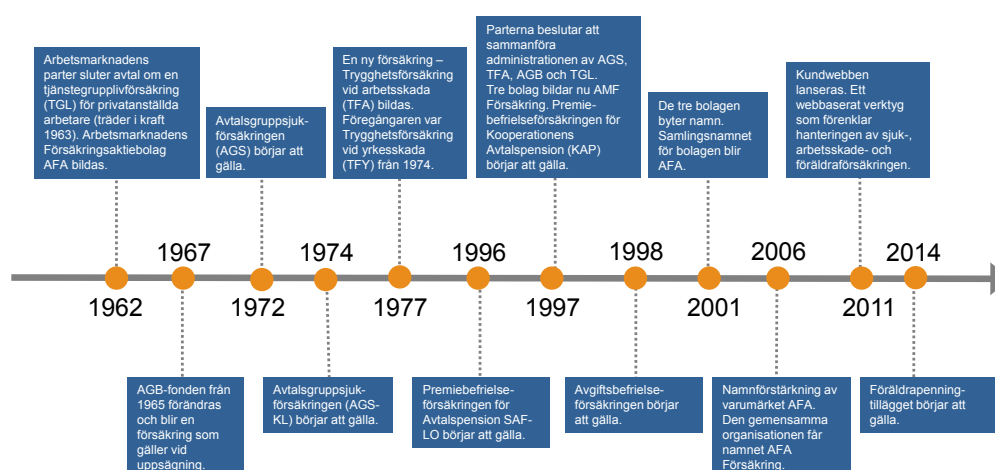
Arbetsmarknadens parter sluter avtal om en tjänstegrupplivförsäkring (TGL) för privatanställda arbetare (träder i kraft 1963). Arbetsmarknadens Försäkringsaktiebolag AFA bildas.

1962

AGB-fonden från 1965 förändras och blir en försäkring som gäller vid uppsägning.

1967

Avtalsgruppsjukförsäkringen (AGS) börjar att gälla.

1972

Avtalsgruppsjukförsäkringen (AGS-KL) börjar att gälla.

1974

En ny försäkring – Trygghetsförsäkring vid arbetsskada (TFA) bildas. Föregångaren var Trygghetsförsäkring vid yrkesskada (TFY) från 1974.

1977

Premiebefrielseförsäkringen för Avtalspension SAF-LO börjar att gälla.

1996

Parterna beslutar att sammanföra administrationen av AGS, TFA, AGB och TGL. Tre bolag bildar nu AMF Försäkring. Premiebefrielseförsäkringen för Kooperationens Avtalspension (KAP) börjar att gälla.

1997

Avgiftsbefrielseförsäkringen börjar att gälla.

1998

De tre bolagen byter namn. Samlingsnamnet för bolagen blir AFA.

2001

Namnförstärkning av varumärket AFA. Den gemensamma organisationen får namnet AFA Försäkring.

2006

Kundwebben lanseras. Ett webbaserat verktyg som förenklar hanteringen av sjuk-, arbetsskade- och föräldraförsäkringen.

2011

Föräldrapenningtillägget börjar att gälla.

2014